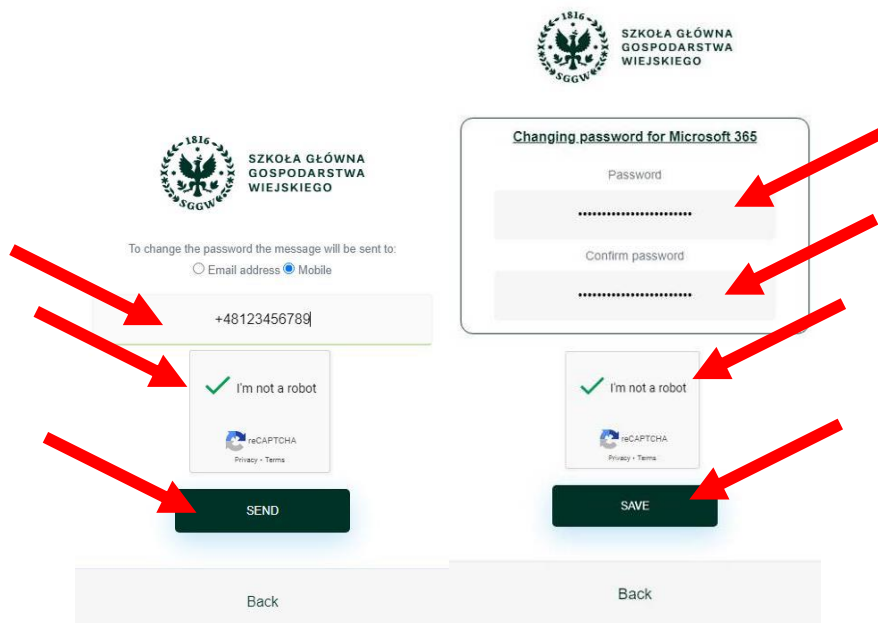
1816
SGGW
SZKOŁA GŁÓWNA GOSPODARSTWA WIEJSKIEGO

To change the password the message will be sent to:
Email address Mobile

+48123456789

I'm not a robot
reCAPTCHA
Privacy - Terms

SEND

Back

1816
SGGW
SZKOŁA GŁÓWNA GOSPODARSTWA WIEJSKIEGO

Changing password for Microsoft 365

Password
•••••••••••••••••••••••

Confirm password
•••••••••••••••••••••••

I'm not a robot
reCAPTCHA
Privacy - Terms

SAVE

Back